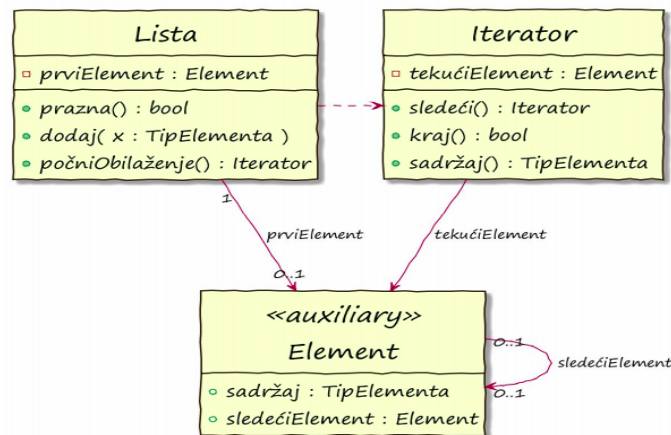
Lista

prviElement : Element

prazna() : bool
dodaj( x : TipElementa )
počniObilaženje() : Iterator

Iterator

tekućiElement : Element

sledeći() : Iterator
kraj() : bool
sadržaj() : TipElementa

1
prviElement
0..1

tekućiElement

«auxiliary»
Element

sadržaj : TipElementa
sledećiElement : Element

0..1
sledećiElement
0..1